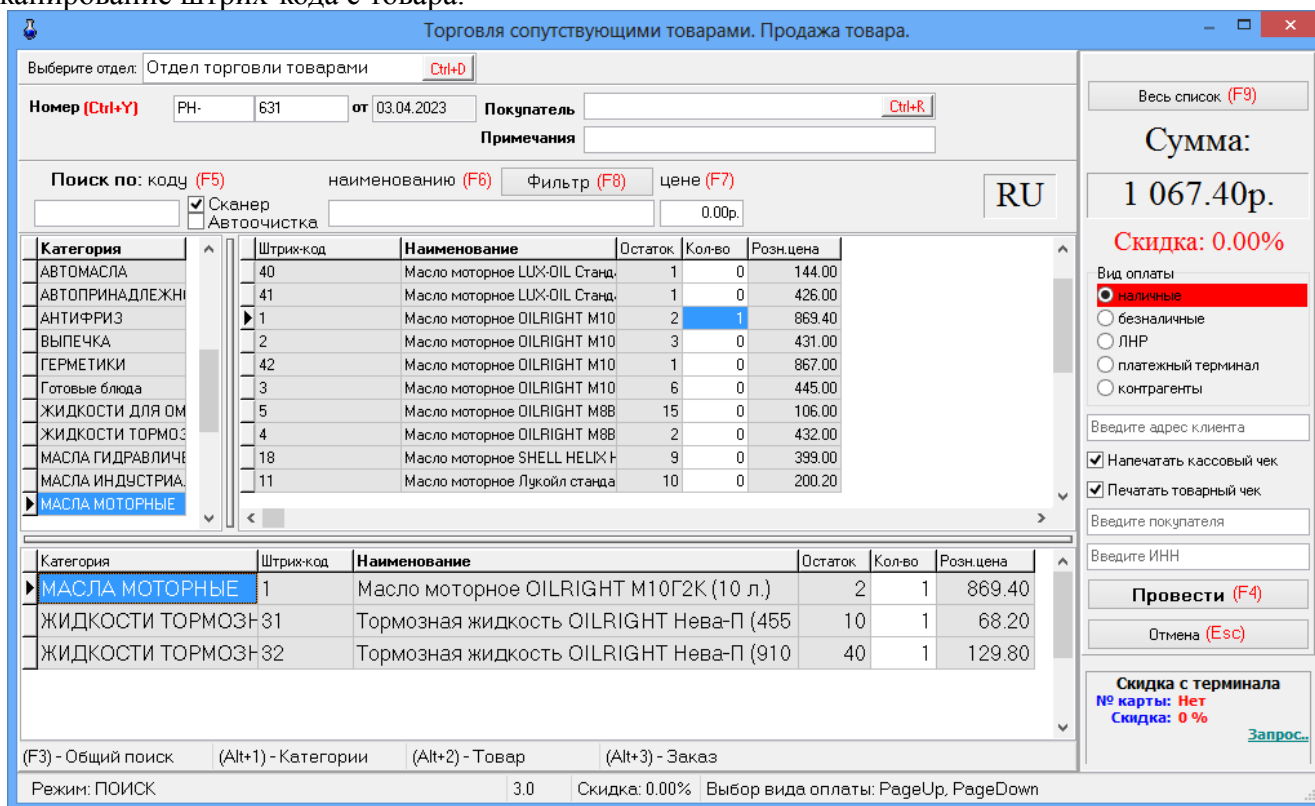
канирование штрих-кода с товара.

Торговля сопутствующими товарами. Продажа товара.

Выберите отдел: Отдел торговли товарами Ctrl+D

Номер (Ctrl+Y) РН- 631 от 03.04.2023 Покупатель Ctrl+R

Примечания

Поиск по: коду (F5) наименованию (F6) Фильтр (F8) цене (F7)

☑ Сканер
☐ Автоочистка

0.00р.

RU

| Категория |
|---|
| АВТОМАСЛА |
| АВТОПРИНАДЛЕЖН |
| АНТИФРИЗ |
| ВЫПЕЧКА |
| ГЕРМЕТИКИ |
| Готовые блюда |
| ЖИДКОСТИ ДЛЯ ОМ |
| ЖИДКОСТИ ТОРМОЗ |
| МАСЛА ГИДРАВЛИЧЕ |
| МАСЛА ИНДУСТРИА |
| МАСЛА МОТОРНЫЕ |

| Штрих-код | Наименование | Остаток | Кол-во | Розн.цена |
|---|---|---|---|---|
| 40 | Масло моторное LUX-OIL Станд | 1 | 0 | 144.00 |
| 41 | Масло моторное LUX-OIL Станд | 1 | 0 | 426.00 |
| 1 | Масло моторное OILRIGHT М10 | 2 | 1 | 869.40 |
| 2 | Масло моторное OILRIGHT М10 | 3 | 0 | 431.00 |
| 42 | Масло моторное OILRIGHT М10 | 1 | 0 | 867.00 |
| 3 | Масло моторное OILRIGHT М10 | 6 | 0 | 445.00 |
| 5 | Масло моторное OILRIGHT М8В | 15 | 0 | 106.00 |
| 4 | Масло моторное OILRIGHT М8В | 2 | 0 | 432.00 |
| 18 | Масло моторное SHELL HELIX H | 9 | 0 | 399.00 |
| 11 | Масло моторное Лукойл станда | 10 | 0 | 200.20 |

| Категория | Штрих-код | Наименование | Остаток | Кол-во | Розн.цена |
|---|---|---|---|---|---|
| МАСЛА МОТОРНЫЕ | 1 | Масло моторное OILRIGHT М10Г2К (10 л.) | 2 | 1 | 869.40 |
| ЖИДКОСТИ ТОРМОЗН | 31 | Тормозная жидкость OILRIGHT Нева-П (455 | 10 | 1 | 68.20 |
| ЖИДКОСТИ ТОРМОЗН | 32 | Тормозная жидкость OILRIGHT Нева-П (910 | 40 | 1 | 129.80 |

(F3) - Общий поиск (Alt+1) - Категории (Alt+2) - Товар (Alt+3) - Заказ

Режим: ПОИСК 3.0 Скидка: 0.00% Выбор вида оплаты: PageUp, PageDown

Весь список (F9)

Сумма:

1 067.40р.

Скидка: 0.00%

Вид оплаты
наличные
безналичные
ЛНР
платежный терминал
контрагенты

Введите адрес клиента

☑ Напечатать кассовый чек
☑ Печатать товарный чек

Введите покупателя

Введите ИНН

Провести (F4)

Отмена (Esc)

Скидка с терминала
№ карты: Нет
Скидка: 0 %
Запрос..